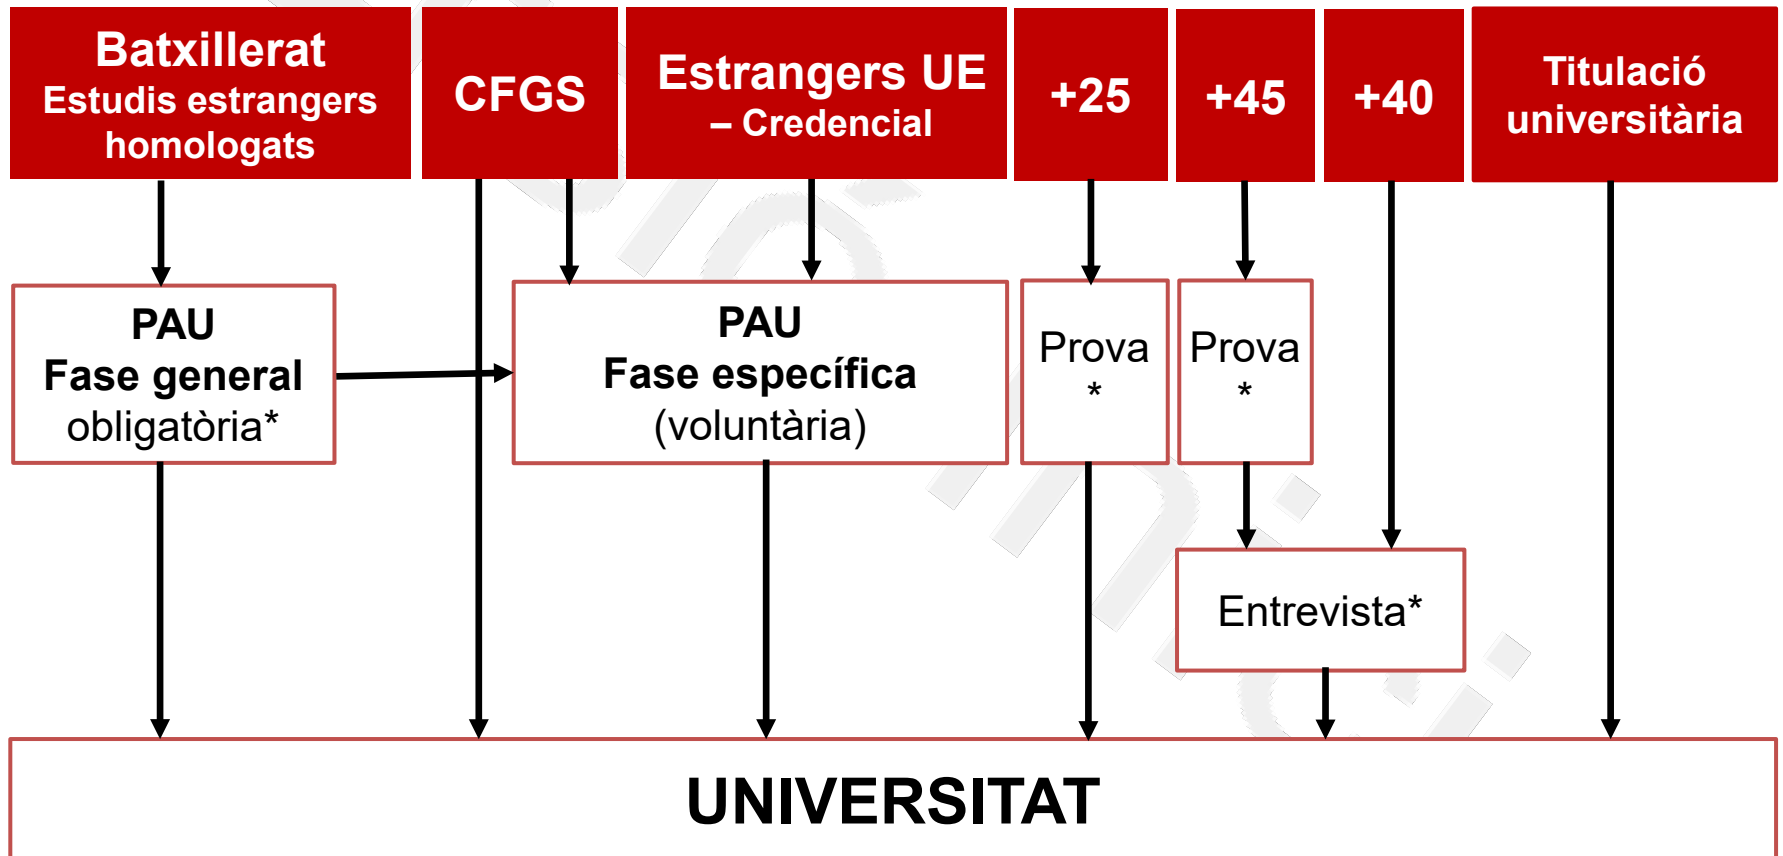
Batxillerat
Estudis estrangers homologats

CFGS

Estrangers UE – Credencial

+25

+45

+40

Titulació universitària

PAU
Fase general
obligatòria*

PAU
Fase específica
(voluntària)

Prova
*

Prova
*

Entrevista*

UNIVERSITAT